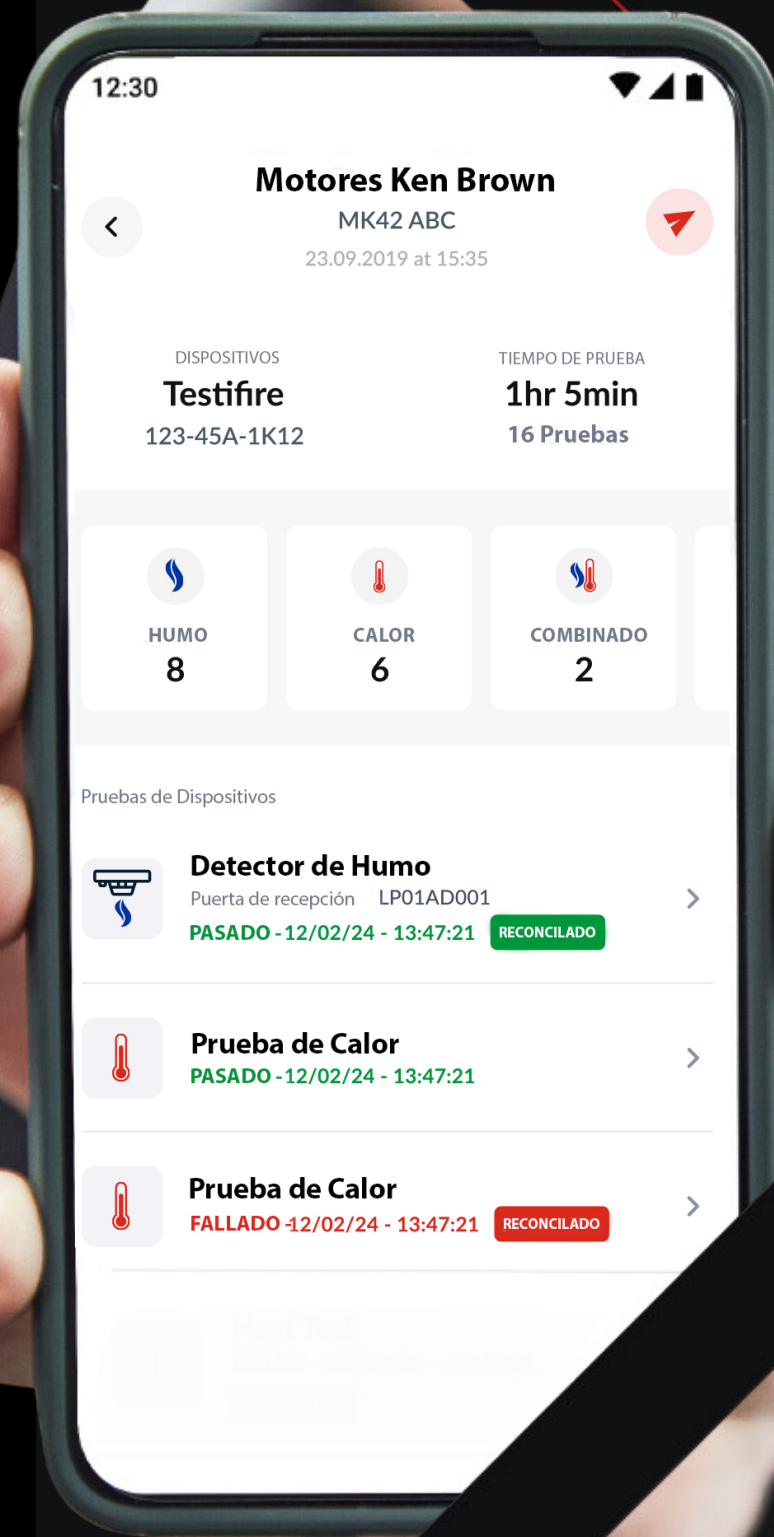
12:30

Motores Ken Brown
MK42 ABC
23.09.2019 at 15:35

DISPOSITIVOS
Testifire
123-45A-1K12

TIEMPO DE PRUEBA
1hr 5min
16 Pruebas

HUMO
8

CALOR
6

COMBINADO
2

Pruebas de Dispositivos

Detector de Humo
Puerta de recepción LP01AD001
PASADO -12/02/24 - 13:47:21 RECONCILADO

Prueba de Calor
PASADO -12/02/24 - 13:47:21

Prueba de Calor
FALLADO -12/02/24 - 13:47:21 RECONCILADO